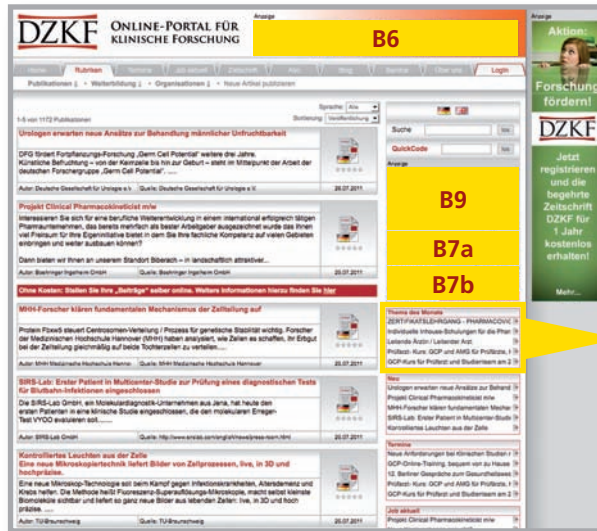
DZKF ONLINE-PORTAL FÜR KLINISCHE FORSCHUNG

Anzeige

B6

Anzeige

Aktion: Forschung fördern!

DZKF

Jetzt registrieren und die begehrte Zeitschrift DZKF für 1 Jahr kostenlos erhalten!

Mehr...

Home | Rubriken | Termine | Job aktuell | Zeitschrift | Abo | Blog | Service | Über uns | Login

Publikationen | Weiterbildung | Organisationen | Neue Artikel publizieren

1-5 von 1172 Publikationen

Sprache: Alle

Sortierung: Veröffentlichung

Urologen erwarten neue Ansätze zur Behandlung männlicher Unfruchtbarkeit

DFG fördert Forschungs-Forschung „Germ Cell Potential" weitere drei Jahre. Klinische Befruchtung – von der Keimzelle bis hin zur Geburt – steht im Mittelpunkt der Arbeit der deutschen Forschergruppe „Germ Cell Potential"

Autor: Deutsche Gesellschaft für Urologie e.V. | Quelle: Deutsche Gesellschaft für Urologie e.V. | 20.07.2011

Projekt Clinical Pharmacokineticist m/w

Interessiert? Sie sich für eine berufliche Weiterentwicklung in einem international erfolgreich tätigen Pharmaunternehmen, das bereits mehrfach als bester Arbeitgeber ausgezeichnet wurde das Ihnen viel Freiraum für Ihre Eigeninitiative bietet in dem Sie Ihre fachliche Kompetenz auf vielen Gebieten einbringen und weiter ausbauen können?

Dann bieten wir Ihnen an unserem Standort Biberach – in landschaftlich attraktiver...

Autor: Boehringer Ingelheim GmbH | Quelle: Boehringer Ingelheim GmbH | 20.07.2011

Ohne Kosten: Stellen Sie Ihre „Beiträge" selber online. Weitere Informationen hierzu finden Sie hier

MHH-Forscher klären fundamentalen Mechanismus der Zellteilung auf

Protein Plxw5 steuert Centrosomen-Verteilung / Prozess für genetische Stabilität wichtig. Forscher der Medizinischen Hochschule Hannover (MHH) haben analysiert, wie Zellen es schaffen, ihr Erbgut bei der Zellteilung gleichmäßig auf beide Tochterzellen zu verteilen...

Autor: MHH Medizinische Hochschule Hannover | Quelle: MHH Medizinische Hochschule Hannover | 20.07.2011

SIRS-Lab: Erster Patient in Multicenter-Studie zur Prüfung eines diagnostischen Tests für Blutbahn-Infektionen eingeschlossen

Die SIRS-Lab GmbH, ein Molekulardiagnostik-Unternehmen aus Jena, hat heute den ersten Patienten in eine klinische Studie eingeschlossen, die den molekularen Erreger-Test VYOO evaluieren soll.

Autor: SIRS-Lab GmbH | Quelle: http://www.sirslab.com/english/news/press-room.html | 20.07.2011

Kontrolliertes Leuchten aus der Zelle
Eine neue Mikroskopietechnik liefert Bilder von Zellprozessen, live, in 3D und hochpräzise.

Eine neue Mikroskop-Technologie soll beim Kampf gegen Infektionskrankheiten, Alterdemenz und Krebs helfen. Die Methode heißt Fluoreszenz-Superauflösungs-Mikroskopie, macht selbst kleinste Bionoleküle sichtbar und liefert so ganz neue Bilder aus lebenden Zellen: live, in 3D und hoch präzise. ...

Autor: TU@ruprecht | Quelle: TU@ruprecht | 20.07.2011

Suche | los

QuickCode | los

Anzeige

B9

B7a

B7b

Thema des Monats
ZERTIFIKATSLEHRGANG - PHARMACOVI
Individuelle Inhouse-Schulungen für die Phar
Leitende Ärztin / Leitender Arzt
Prüfarzt- Kurs: GCP und AMG für Prüfärzte, I
GCP-Kurs für Prüfarzt und Studienteam am 2

Neu
Urologen erwarten neue Ansätze zur Behand
Projekt Clinical Pharmacokineticist m/w
MHH-Forscher klären fundamentalen Mechan
SIRS-Lab: Erster Patient in Multicenter-Studie
Kontrolliertes Leuchten aus der Zelle

Termine
Neue Anforderungen bei klinischen Studien r
GCP-Online-Training, bequem von zu Hause
12. Berliner Gespräche zum Gesundheitswes
Prüfarzt- Kurs: GCP und AMG für Prüfärzte, I
GCP-Kurs für Prüfarzt und Studienteam am 2

Job aktuell
Projekt Clinical Pharmacokineticist m/w